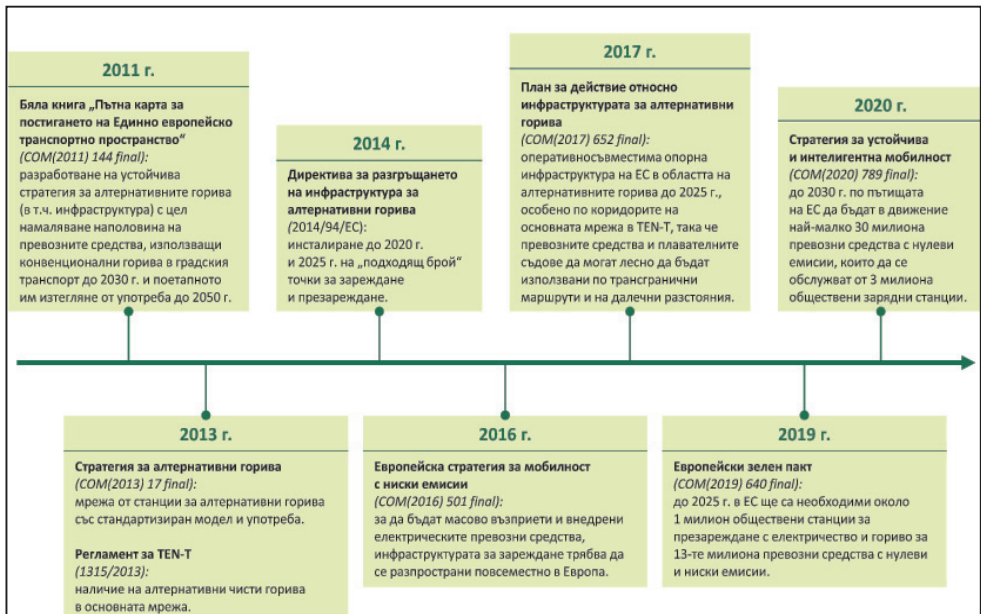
2011 г.

Бяла книга „Пътна карта за постигането на Единно европейско транспортно пространство“ (COM(2011) 144 final): разработване на устойчива стратегия за алтернативните горива (в т.ч. инфраструктура) с цел намаляване наполовина на превозните средства, използващи конвенционални горива в градския транспорт до 2030 г. и поетапното им изтегляне от употреба до 2050 г.

2014 г.

Директива за разгръщането на инфраструктура за алтернативни горива (2014/94/ЕС): инсталиране до 2020 г. и 2025 г. на „подходящ брой“ точки за зареждане и презареждане.

2017 г.

План за действие относно инфраструктурата за алтернативни горива (COM(2017) 652 final): оперативносъвместима опорна инфраструктура на ЕС в областта на алтернативните горива до 2025 г., особено по коридорите на основната мрежа в TEN-T, така че превозните средства и плавателните съдове да могат лесно да бъдат използвани по трансгранични маршрути и на далечни разстояния.

2020 г.

Стратегия за устойчива и интелигентна мобилност (COM(2020) 789 final): до 2030 г. по пътищата на ЕС да бъдат в движение най-малко 30 милиона превозни средства с нулеви емисии, които да се обслужват от 3 милиона обществени зарядни станции.

2013 г.

Стратегия за алтернативни горива (COM(2013) 17 final): мрежа от станции за алтернативни горива със стандартизиран модел и употреба.

Регламент за TEN-T (1315/2013): наличие на алтернативни чисти горива в основната мрежа.

2016 г.

Европейска стратегия за мобилност с ниски емисии (COM(2016) 501 final): за да бъдат масово възприети и внедрени електрическите превозни средства, инфраструктурата за зареждане трябва да се разпространи повсеместно в Европа.

2019 г.

Европейски зелен пакт (COM(2019) 640 final): до 2025 г. в ЕС ще са необходими около 1 милион обществени станции за презареждане с електричество и гориво за 13-те милиона превозни средства с нулеви и ниски емисии.